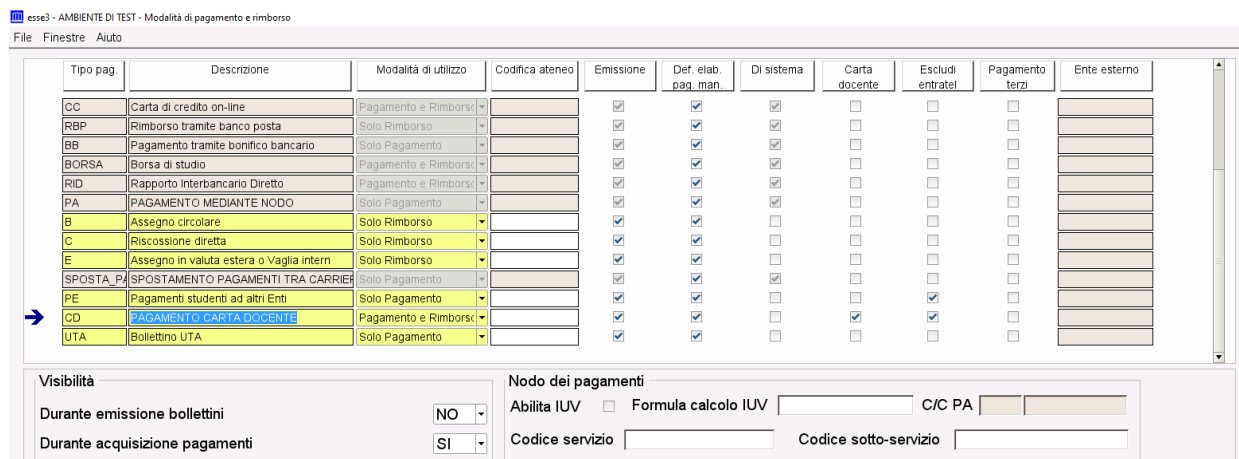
esse3 - AMBIENTE DI TEST - Modalità di pagamento e rimborso

File Finestre Aiuto

| Tipo pag. | Descrizione | Modalità di utilizzo | Codifica ateneo | Emissione | Def. elab. pag. man. | Di sistema | Carta docente | Escludi entratel | Pagamento terzi | Ente esterno |
|---|---|---|---|---|---|---|---|---|---|---|
| CC | Carta di credito on-line | Pagamento e Rimborso | | ☑ | ☑ | ☑ | ☐ | ☐ | ☐ | |
| RBP | Rimborso tramite banco posta | Solo Rimborso | | ☑ | ☑ | ☑ | ☐ | ☐ | ☐ | |
| BB | Pagamento tramite bonifico bancario | Solo Pagamento | | ☑ | ☑ | ☑ | ☐ | ☐ | ☐ | |
| BORSA | Borsa di studio | Pagamento e Rimborso | | ☑ | ☑ | ☑ | ☐ | ☐ | ☐ | |
| RID | Rapporto Interbancario Diretto | Pagamento e Rimborso | | ☑ | ☑ | ☑ | ☐ | ☐ | ☐ | |
| PA | PAGAMENTO MEDIANTE NODO | Solo Pagamento | | ☑ | ☑ | ☑ | ☐ | ☐ | ☐ | |
| B | Assegno circolare | Solo Rimborso | | ☑ | ☑ | ☐ | ☐ | ☐ | ☐ | |
| C | Riscossione diretta | Solo Rimborso | | ☑ | ☑ | ☐ | ☐ | ☐ | ☐ | |
| E | Assegno in valuta estera o Vaglia intern | Solo Rimborso | | ☑ | ☑ | ☐ | ☐ | ☐ | ☐ | |
| SPOSTA_PA | SPOSTAMENTO PAGAMENTI TRA CARRIER | Solo Pagamento | | ☑ | ☑ | ☑ | ☐ | ☐ | ☐ | |
| PE | Pagamenti studenti ad altri Enti | Solo Pagamento | | ☑ | ☑ | ☐ | ☐ | ☑ | ☐ | |
| CD | PAGAMENTO CARTA DOCENTE | Pagamento e Rimborso | | ☑ | ☑ | ☐ | ☑ | ☑ | ☐ | |
| UTA | Bollettino UTA | Solo Pagamento | | ☑ | ☑ | ☐ | ☐ | ☐ | ☐ | |

Visibilità

Durante emissione bollettini NO

Durante acquisizione pagamenti SI

Nodo dei pagamenti

Abilita IUV Formula calcolo IUV C/C PA

Codice servizio Codice sotto-servizio